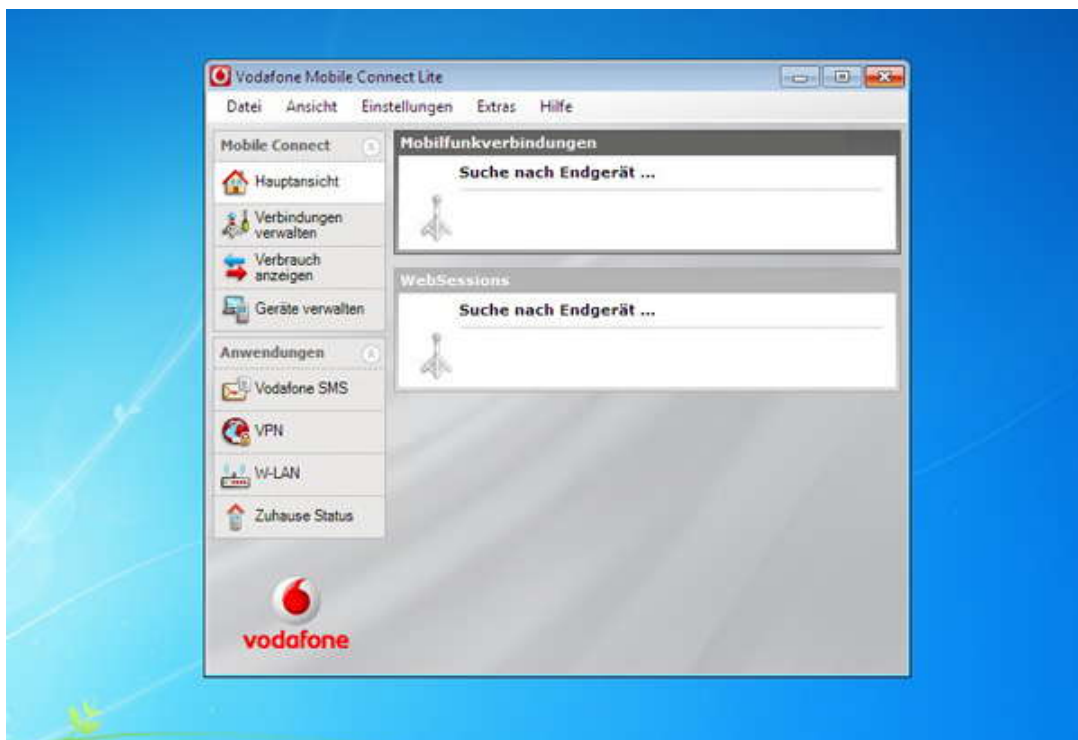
Vodafone Mobile Connect Lite

Datei Ansicht Einstellungen Extras Hilfe

Mobile Connect

Hauptansicht

Verbindungen verwalten

Verbrauch anzeigen

Geräte verwalten

Anwendungen

Vodafone SMS

VPN

W-LAN

Zuhause Status

vodafone

Mobilfunkverbindungen

Suche nach Endgerät ...

WebSessions

Suche nach Endgerät ...